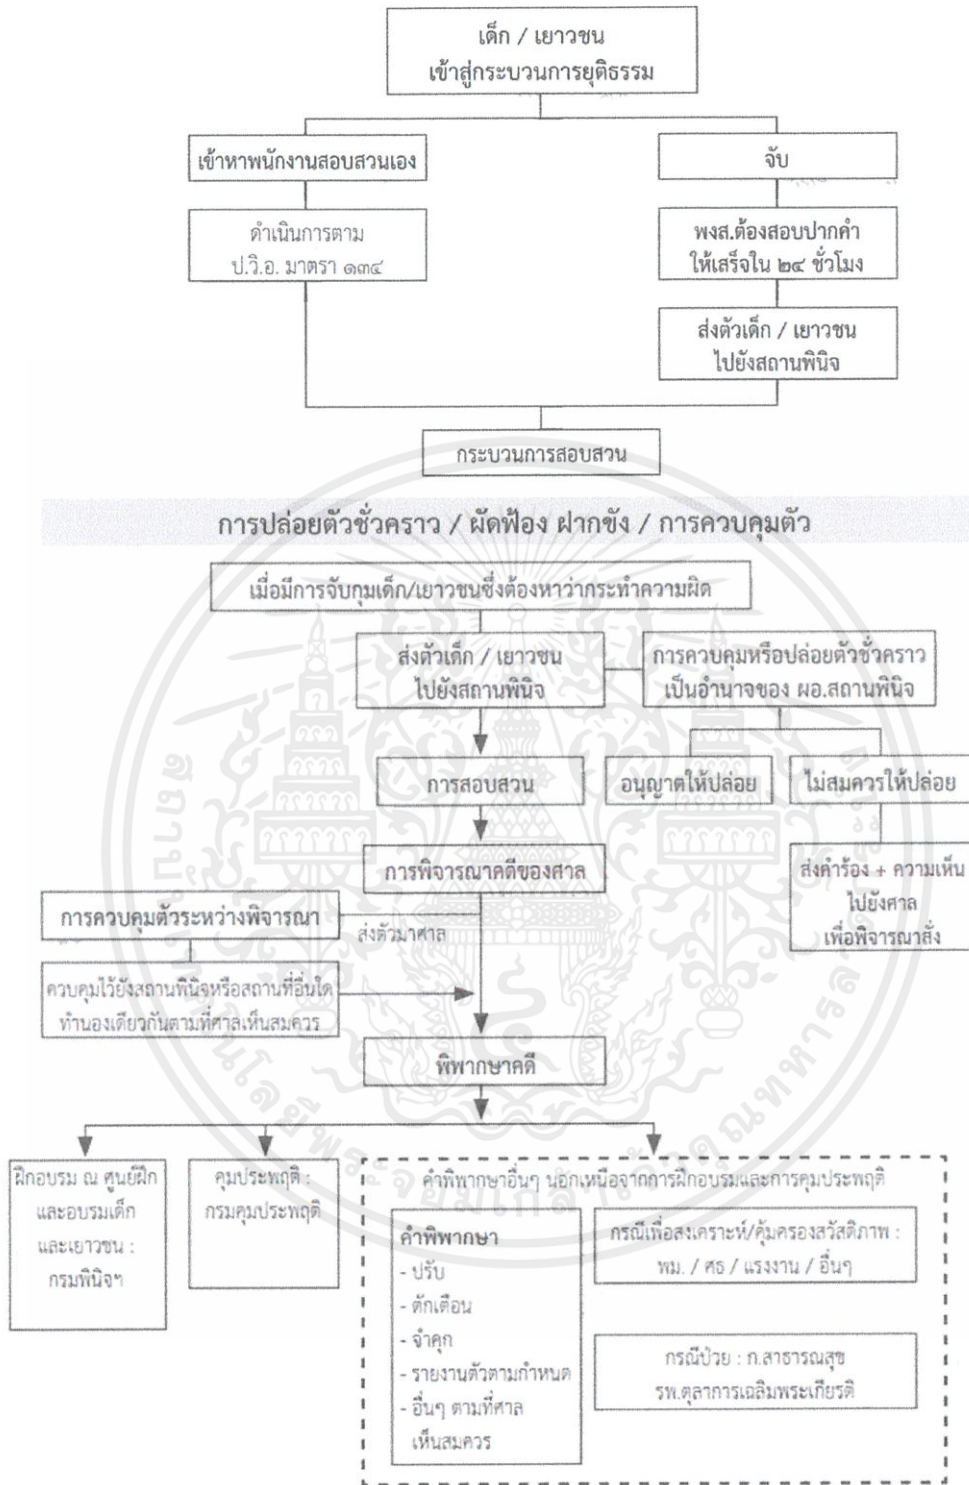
เด็ก / เยาวชน
เข้าสู่กระบวนการยุติธรรม

เข้าหาพนักงานสอบสวนเอง

จับ

ดำเนินการตาม
ป.วิ.อ. มาตรา ๑๓๔

พงส.ต้องสอบปากคำ
ให้เสร็จใน ๒๔ ชั่วโมง

ส่งตัวเด็ก / เยาวชน
ไปยังสถานพินิจ

กระบวนการสอบสวน

การปล่อยตัวชั่วคราว / ผัดฟ้อง ฝากขัง / การควบคุมตัว

เมื่อมีการจับกุมเด็ก/เยาวชนซึ่งต้องหาว่ากระทำความผิด

ส่งตัวเด็ก / เยาวชน
ไปยังสถานพินิจ

การควบคุมหรือปล่อยตัวชั่วคราว
เป็นอำนาจของ ผอ.สถานพินิจ

การสอบสวน

อนุญาตให้ปล่อย

ไม่สมควรให้ปล่อย

การพิจารณาคดีของศาล

ส่งคำร้อง + ความเห็น
ไปยังศาล
เพื่อพิจารณาสั่ง

การควบคุมตัวระหว่างพิจารณา

ส่งตัวมาศาล

ควบคุมไว้ยังสถานพินิจหรือสถานที่อื่นใด
ทำนองเดียวกันตามที่ศาลเห็นสมควร

พิพากษาคดี

ฝึกอบรม ณ ศูนย์ฝึก
และอบรมเด็ก
และเยาวชน :
กรมพินิจฯ

คุมประพฤติ :
กรมคุมประพฤติ

คำพิพากษาอื่นๆ นอกเหนือจากการฝึกอบรมและการคุมประพฤติ

คำพิพากษา
- ปรับ
- ตักเตือน
- จำคุก
- รายงานตัวตามกำหนด
- อื่นๆ ตามที่ศาล
เห็นสมควร

กรณีเพื่อสงเคราะห์/คุ้มครองสวัสดิภาพ :
พม. / ศธ / แรงงาน / อื่นๆ

กรณีป่วย : ก.สาธารณสุข
รพ.ตุลาการเฉลิมพระเกียรติ